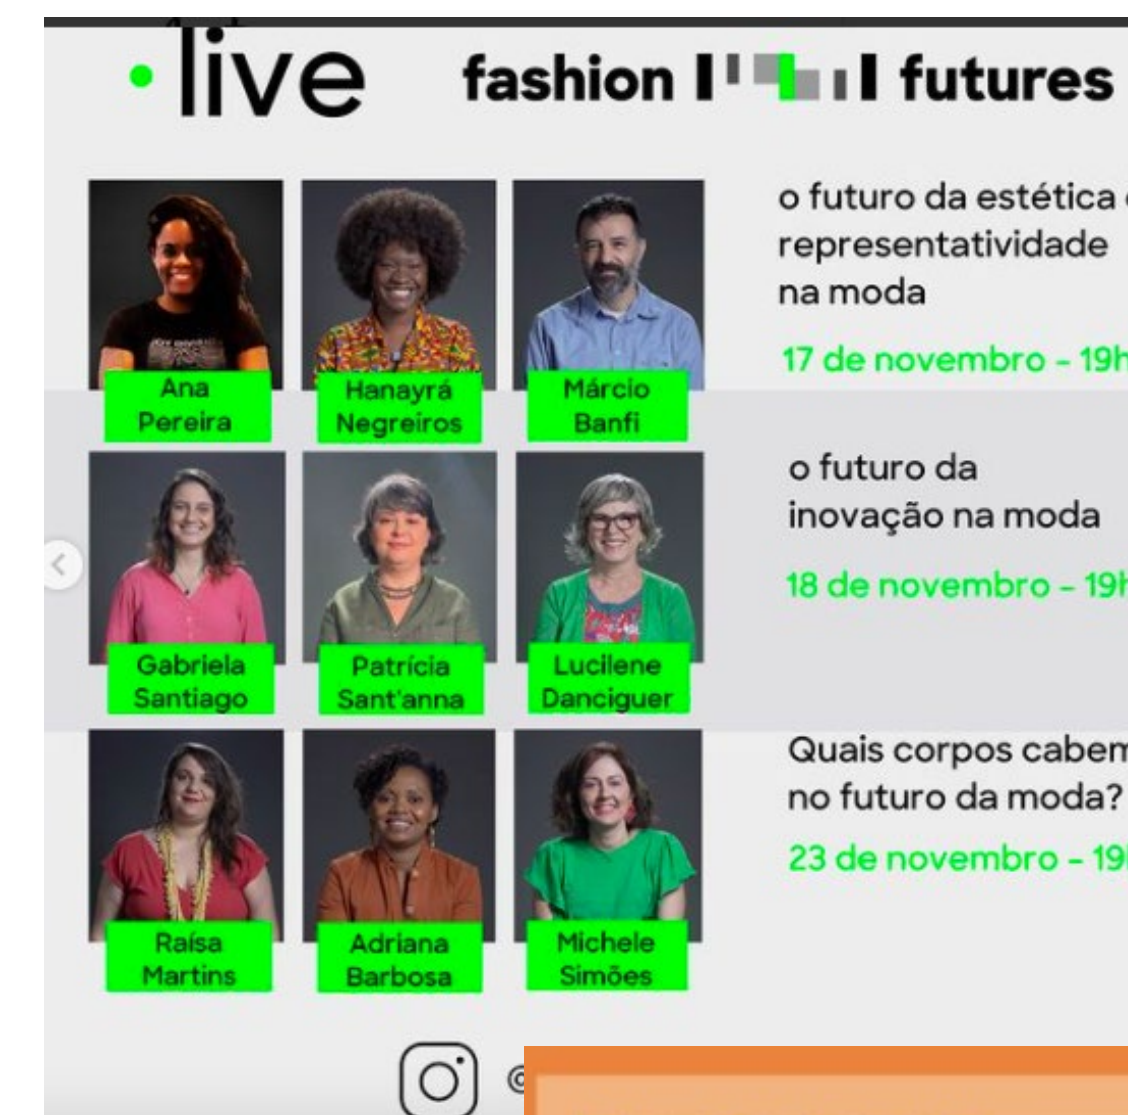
live fashion futures

Ana Pereira
Hanayrá Negreiros
Márcio Banfi

o futuro da estética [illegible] representatividade na moda

17 de novembro - 19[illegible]

Gabriela Santiago
Patrícia Sant'anna
Lucilene Danciguer

o futuro da inovação na moda

18 de novembro - 19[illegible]

Raísa Martins
Adriana Barbosa
Michele Simões

Quais corpos cabem no futuro da moda?

23 de novembro - 19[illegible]

@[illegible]